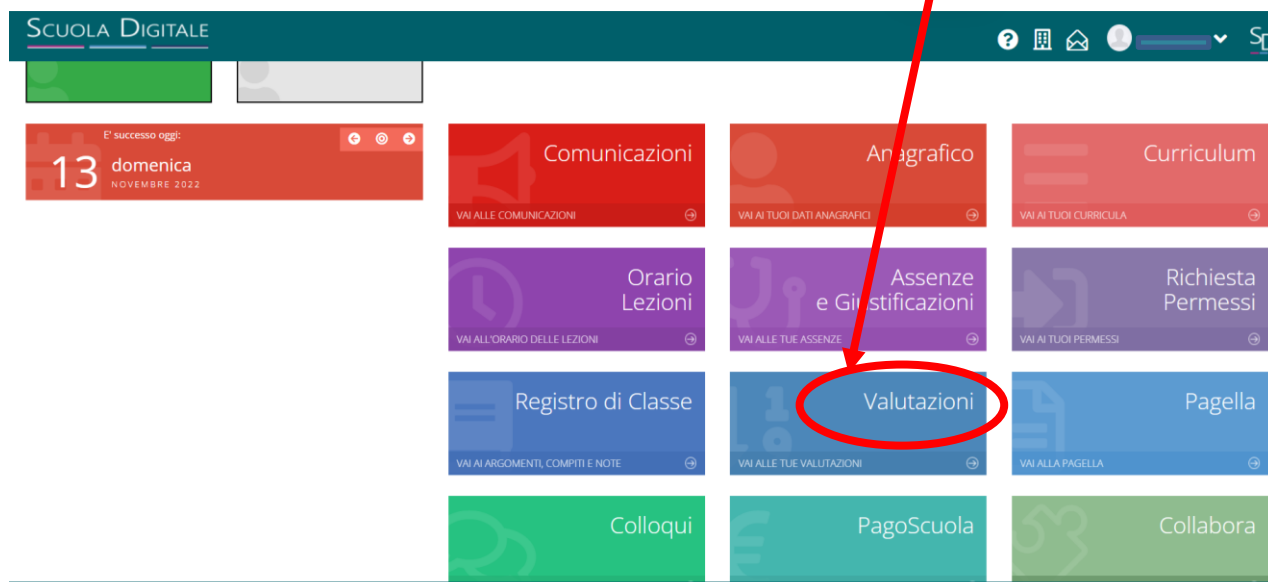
SCUOLA DIGITALE

E' successo oggi:
13 domenica
NOVEMBRE 2022

Comunicazioni
VAI ALLE COMUNICAZIONI

Anagrafico
VAI AI TUOI DATI ANAGRAFICI

Curriculum
VAI AI TUOI CURRICULA

Orario Lezioni
VAI ALL'ORARIO DELLE LEZIONI

Assenze e Giustificazioni
VAI ALLE TUE ASSENZE

Richiesta Permessi
VAI AI TUOI PERMESSI

Registro di Classe
VAI AI ARGOMENTI, COMPITI E NOTE

Valutazioni
VAI ALLE TUE VALUTAZIONI

Pagella
VAI ALLA PAGELLA

Colloqui

PagoScuola

Collabora